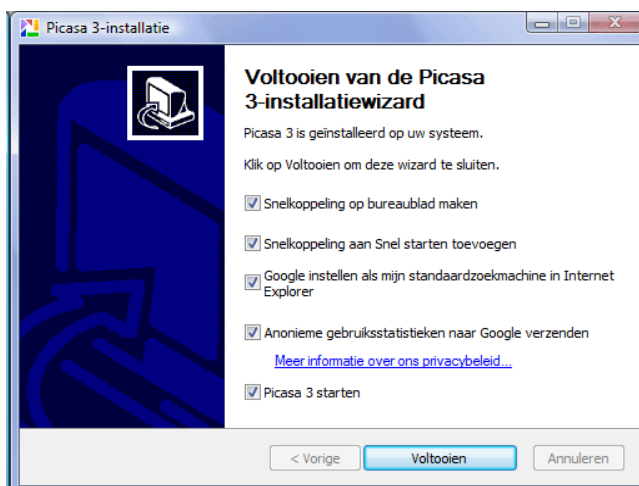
Picasa 3-installatie

Voltooien van de Picasa 3-installatiewizard

Picasa 3 is geïnstalleerd op uw systeem.

Klik op Voltooien om deze wizard te sluiten.

Snelkoppeling op bureaublad maken

Snelkoppeling aan Snel starten toevoegen

Google instellen als mijn standaardzoekmachine in Internet Explorer

Anonieme gebruiksstatistieken naar Google verzenden

Meer informatie over ons privacybeleid...

Picasa 3 starten

< Vorige

Voltooien

Annuleren